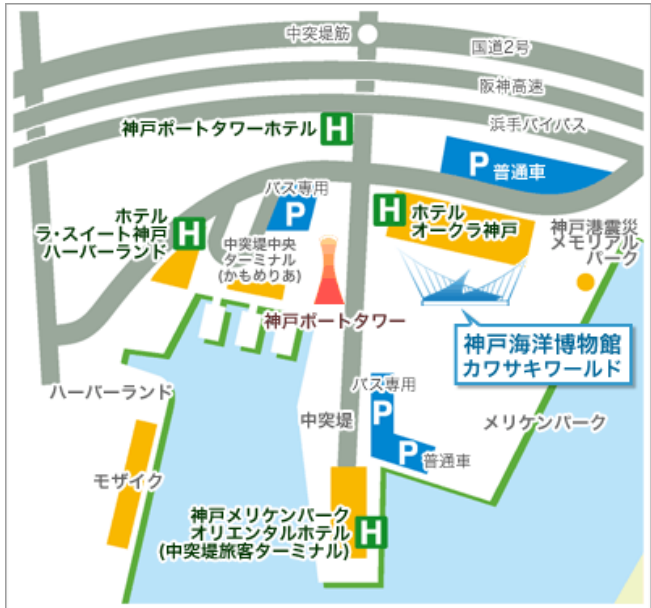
中突堤筋

国道2号

阪神高速

浜手バイパス

神戸ポートタワーホテル H

P 普通車

バス専用 P

ホテル ラ・スイート神戸 ハーバーランド H

H ホテル オークラ神戸

神戸港震災 メモリアル パーク

中突堤中央 ターミナル (かもめりあ)

神戸ポートタワー

神戸海洋博物館 カワサキワールド

ハーバーランド

バス専用 P

中突堤

P 普通車

メリケンパーク

モザイク

神戸メリケンパーク オリエンタルホテル (中突堤旅客ターミナル) H